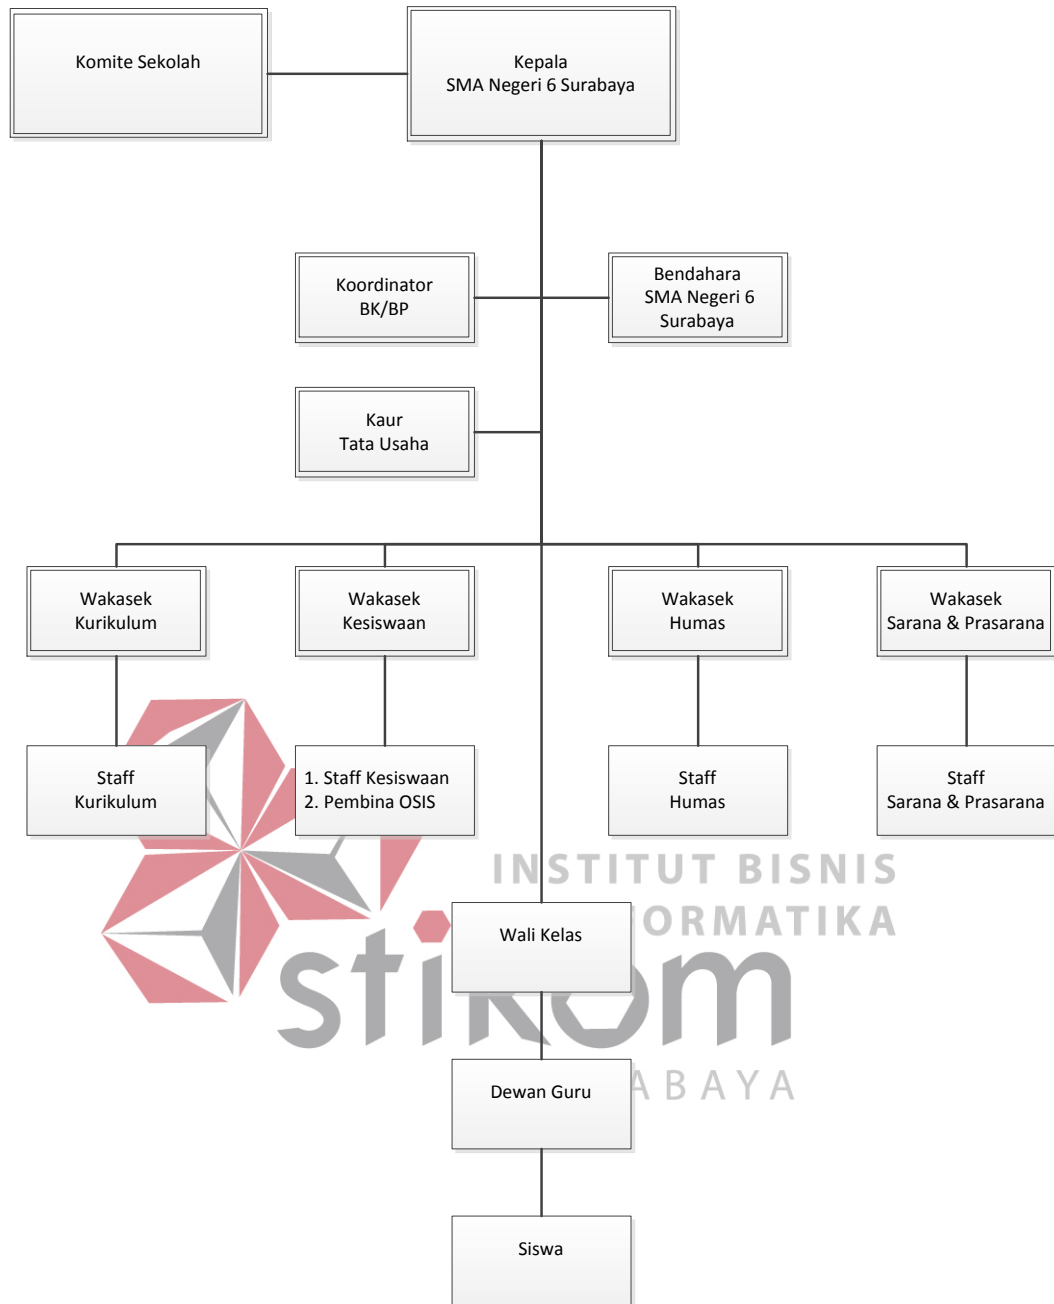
Komite Sekolah

Kepala
SMA Negeri 6 Surabaya

Koordinator
BK/BP

Bendahara
SMA Negeri 6
Surabaya

Kaur
Tata Usaha

Wakasek
Kurikulum

Wakasek
Kesiswaan

Wakasek
Humas

Wakasek
Sarana & Prasarana

Staff
Kurikulum

1. Staff Kesiswaan
2. Pembina OSIS

Staff
Humas

Staff
Sarana & Prasarana

INSTITUT BISNIS
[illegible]ORMATIKA

Wali Kelas

stikom

Dewan Guru

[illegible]ABAYA

Siswa